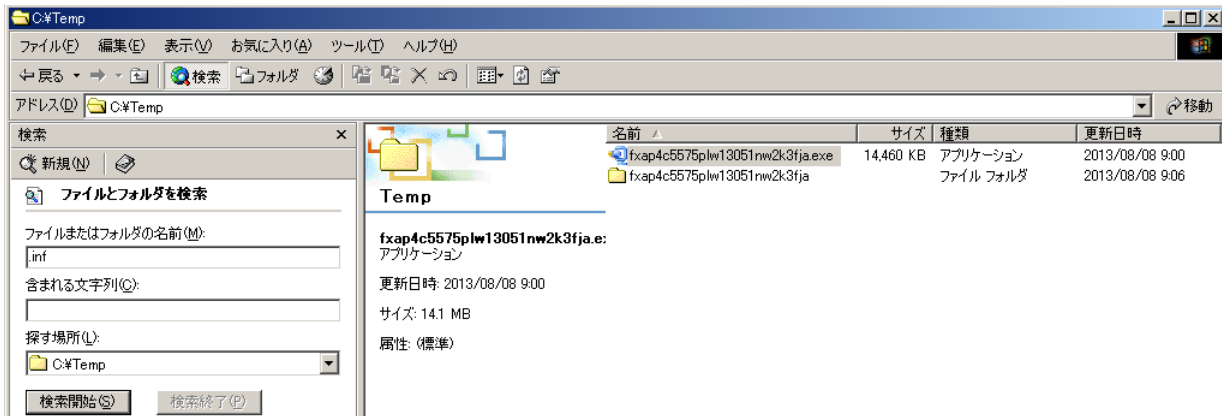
C:¥Temp

ファイル(F) 編集(E) 表示(V) お気に入り(A) ツール(T) ヘルプ(H)

戻る 検索 フォルダ

アドレス(D) C:¥Temp

移動

検索

新規(N)

ファイルとフォルダを検索

ファイルまたはフォルダの名前(M):

.inf

含まれる文字列(C):

探す場所(L):

C:¥Temp

検索開始(S) 検索終了(P)

Temp

fxap4c5575plw13051nw2k3fja.e:
アプリケーション

更新日時: 2013/08/08 9:00

サイズ: 14.1 MB

属性: (標準)

| 名前 | サイズ | 種類 | 更新日時 |
|---|---|---|---|
| fxap4c5575plw13051nw2k3fja.exe | 14,460 KB | アプリケーション | 2013/08/08 9:00 |
| fxap4c5575plw13051nw2k3fja | | ファイル フォルダ | 2013/08/08 9:06 |